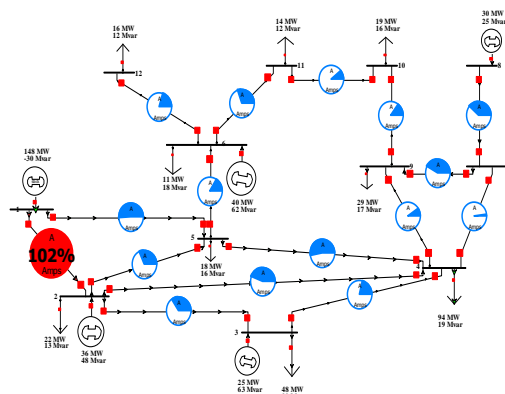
16 MW
12 Mvar

12

14 MW
12 Mvar

11

19 MW
16 Mvar

10

30 MW
25 Mvar

8

A
Amps

A
Amps

A
Amps

A
Amps

A
Amps

6

11 MW
18 Mvar

40 MW
62 Mvar

9

A
Amps

148 MW
-30 Mvar

29 MW
17 Mvar

A
Amps

A
Amps

A
Amps

1

A
Amps

A
Amps

5

A
102%
Amps

18 MW
16 Mvar

A
Amps

A
Amps

4

A
Amps

A
Amps

2

A
Amps

94 MW
19 Mvar

22 MW
13 Mvar

36 MW
48 Mvar

3

25 MW
63 Mvar

48 MW